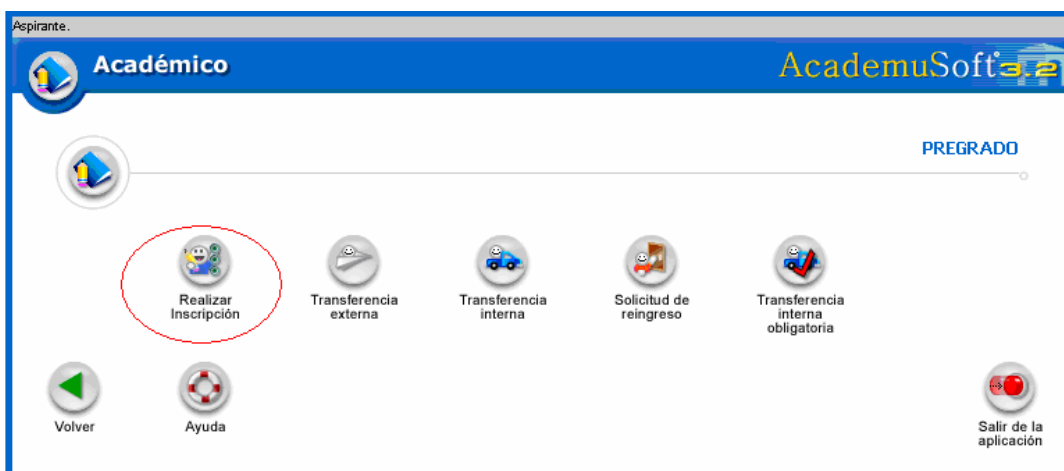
Aspirante.

Académico

AcademuSoft3.2

PREGRADO

Realizar Inscripción

Transferencia externa

Transferencia interna

Solicitud de reingreso

Transferencia interna obligatoria

Volver

Ayuda

Salir de la aplicación